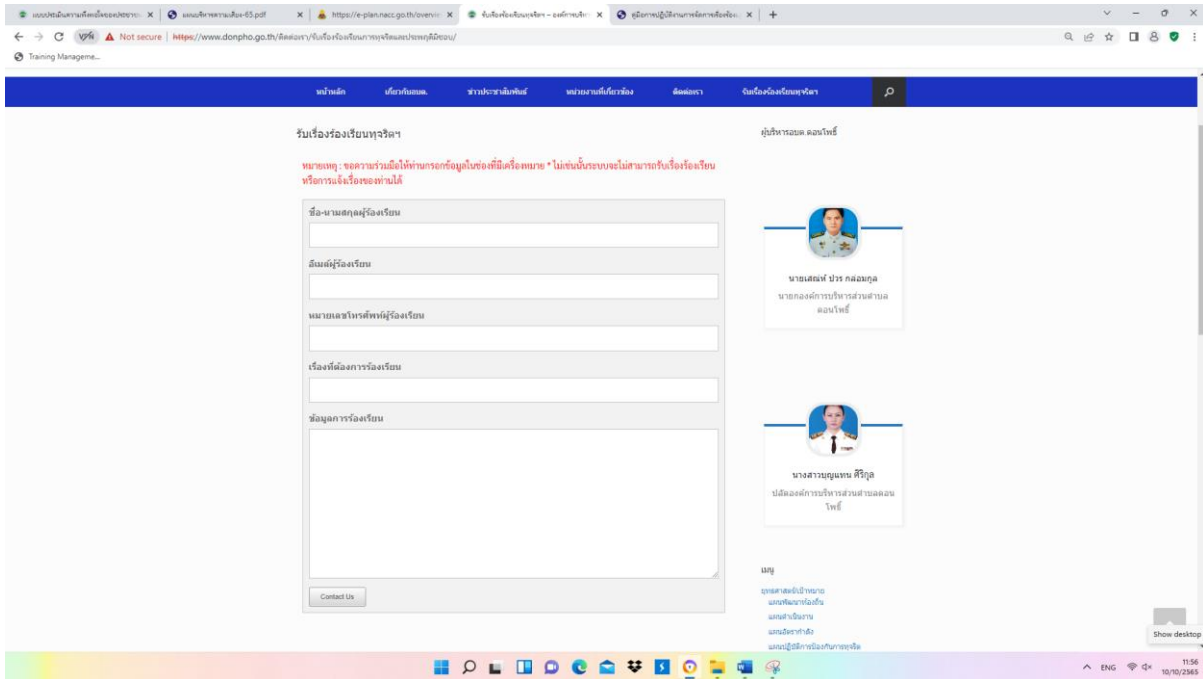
แบบประเมินความพึงพอใจของประชาชน | แผนบริหารความเสี่ยง-65.pdf | https://e-plan.nacc.go.th/overview | รับเรื่องร้องเรียนทุจริตฯ – องค์การบริหาร | คู่มือการปฏิบัติงานการจัดการเรื่องร้อง

Not secure | https://www.donpho.go.th/ติดต่อเรา/รับเรื่องร้องเรียนการทุจริตและประพฤติมิชอบ/

Training Manageme...

หน้าหลัก เกี่ยวกับอบต. ข่าวประชาสัมพันธ์ หน่วยงานที่เกี่ยวข้อง ติดต่อเรา รับเรื่องร้องเรียนทุจริตฯ

รับเรื่องร้องเรียนทุจริตฯ

หมายเหตุ : ขอความร่วมมือให้ท่านกรอกข้อมูลในช่องที่มีเครื่องหมาย * ไม่เช่นนั้นระบบจะไม่สามารถรับเรื่องร้องเรียนหรือการแจ้งเรื่องของท่านได้

ชื่อ-นามสกุลผู้ร้องเรียน

อีเมล์ผู้ร้องเรียน

หมายเลขโทรศัพท์ผู้ร้องเรียน

เรื่องที่ต้องการร้องเรียน

ข้อมูลการร้องเรียน

Contact Us

ผู้บริหารอบต.ดอนโพธิ์

นายเสฒษ์ ปวร กล่อมกูล
นายกองค์การบริหารส่วนตำบลดอนโพธิ์

นางสาวบุญแทน ศิริกุล
ปลัดองค์การบริหารส่วนตำบลดอนโพธิ์

เมนู
ยุทธศาสตร์เป้าหมาย
แผนพัฒนาท้องถิ่น
แผนดำเนินงาน
แผนอัตรากำลัง
แผนปฏิบัติการป้องกันการทุจริต

Show desktop

ENG 11:56 10/10/2565